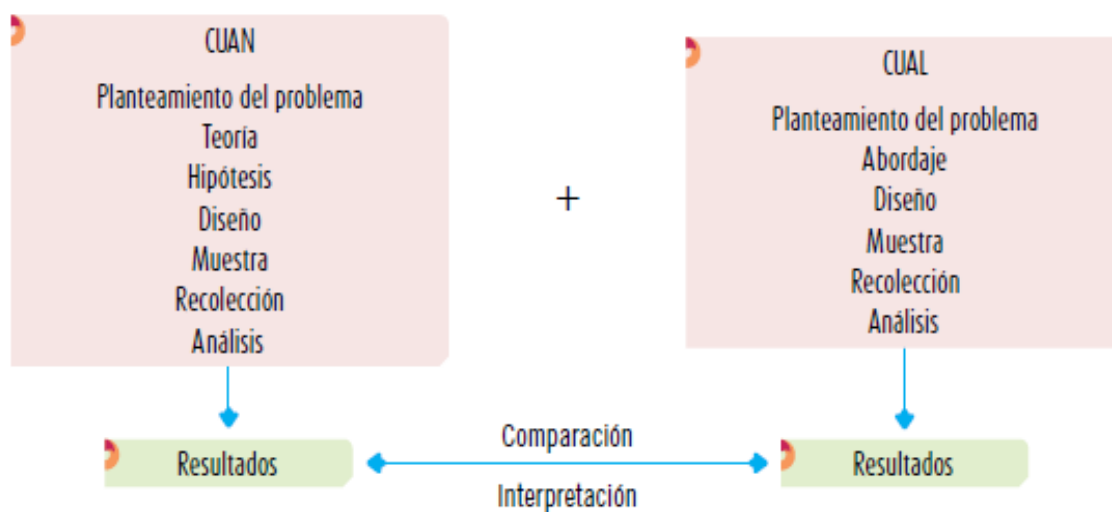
CUAN

Planteamiento del problema
Teoría
Hipótesis
Diseño
Muestra
Recolección
Análisis

+

CUAL

Planteamiento del problema
Abordaje
Diseño
Muestra
Recolección
Análisis

Resultados

Comparación

Interpretación

Resultados